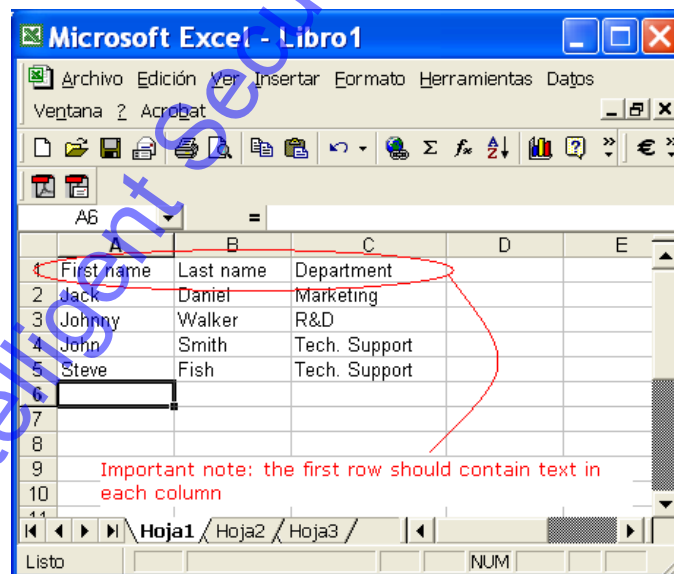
Microsoft Excel - Libro1

Archivo Edición Ver Insertar Formato Herramientas Datos Ventana ? Acrobat

A6 =

|  | A | B | C | D | E |
|---|---|---|---|---|---|
| 1 | First name | Last name | Department |  |  |
| 2 | Jack | Daniel | Marketing |  |  |
| 3 | Johnny | Walker | R&D |  |  |
| 4 | John | Smith | Tech. Support |  |  |
| 5 | Steve | Fish | Tech. Support |  |  |
| 6 |  |  |  |  |  |
| 7 |  |  |  |  |  |
| 8 |  |  |  |  |  |
| 9 |  |  |  |  |  |
| 10 |  |  |  |  |  |

Important note: the first row should contain text in each column

Hoja1 Hoja2 Hoja3

Listo NUM

ellent Secu